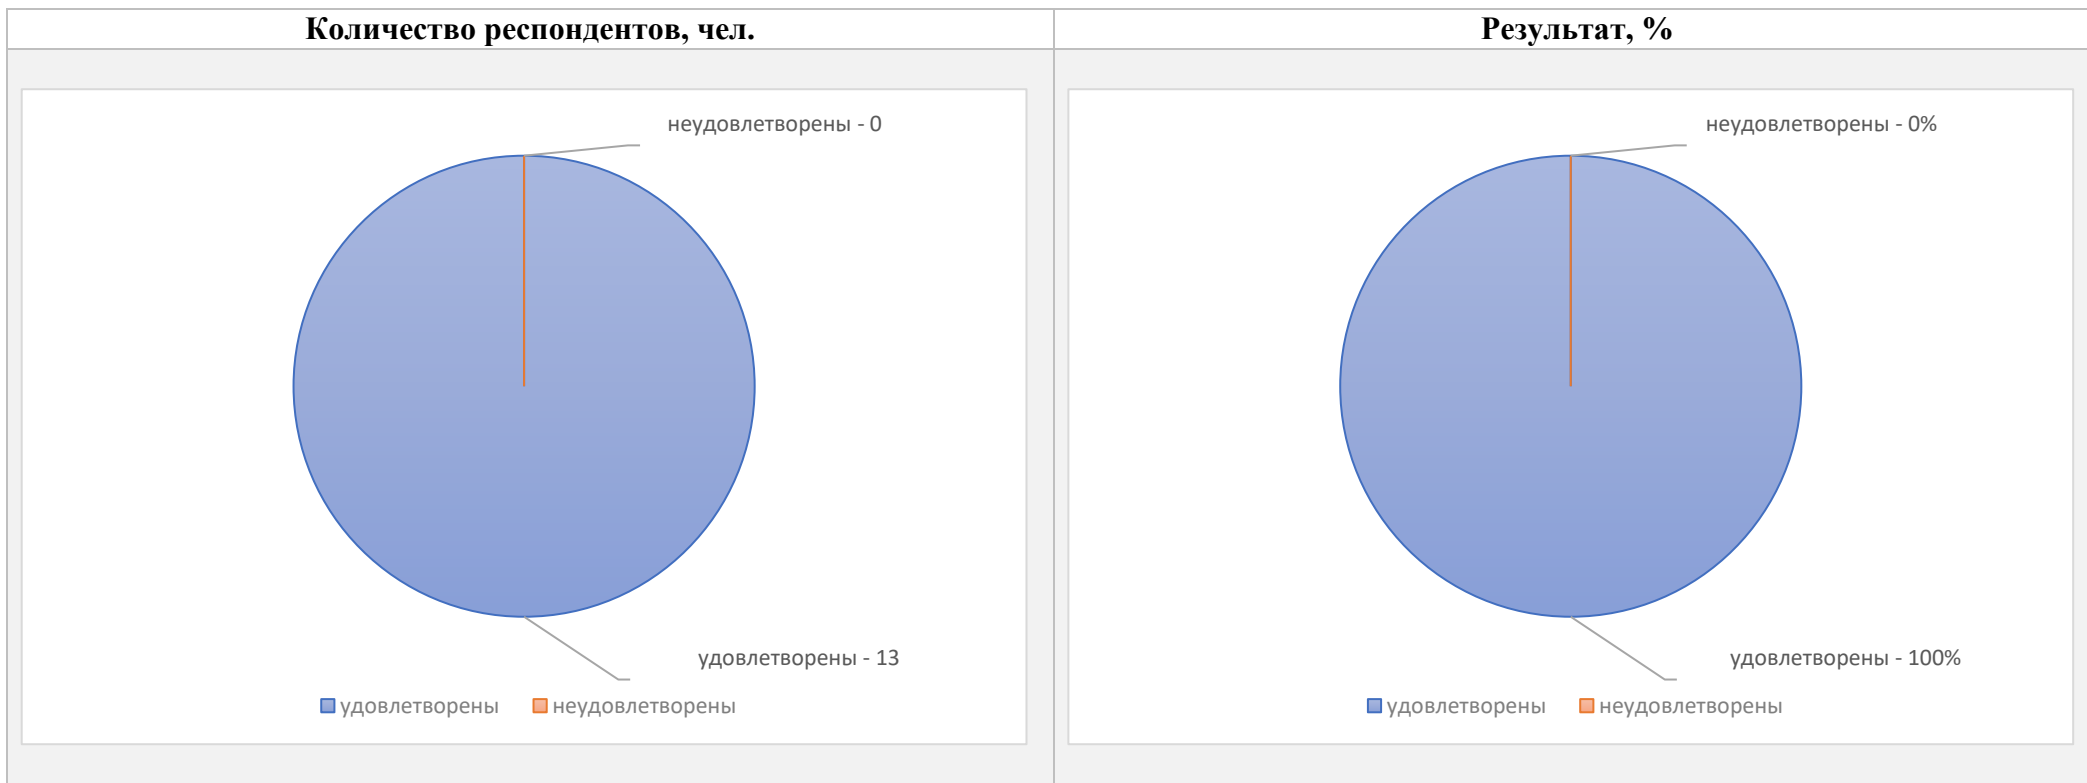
| Количество респондентов, чел. | Результат, % |
|---|---|
| неудовлетворены - 0<br>удовлетворены - 13<br>удовлетворены неудовлетворены | неудовлетворены - 0%<br>удовлетворены - 100%<br>удовлетворены неудовлетворены |